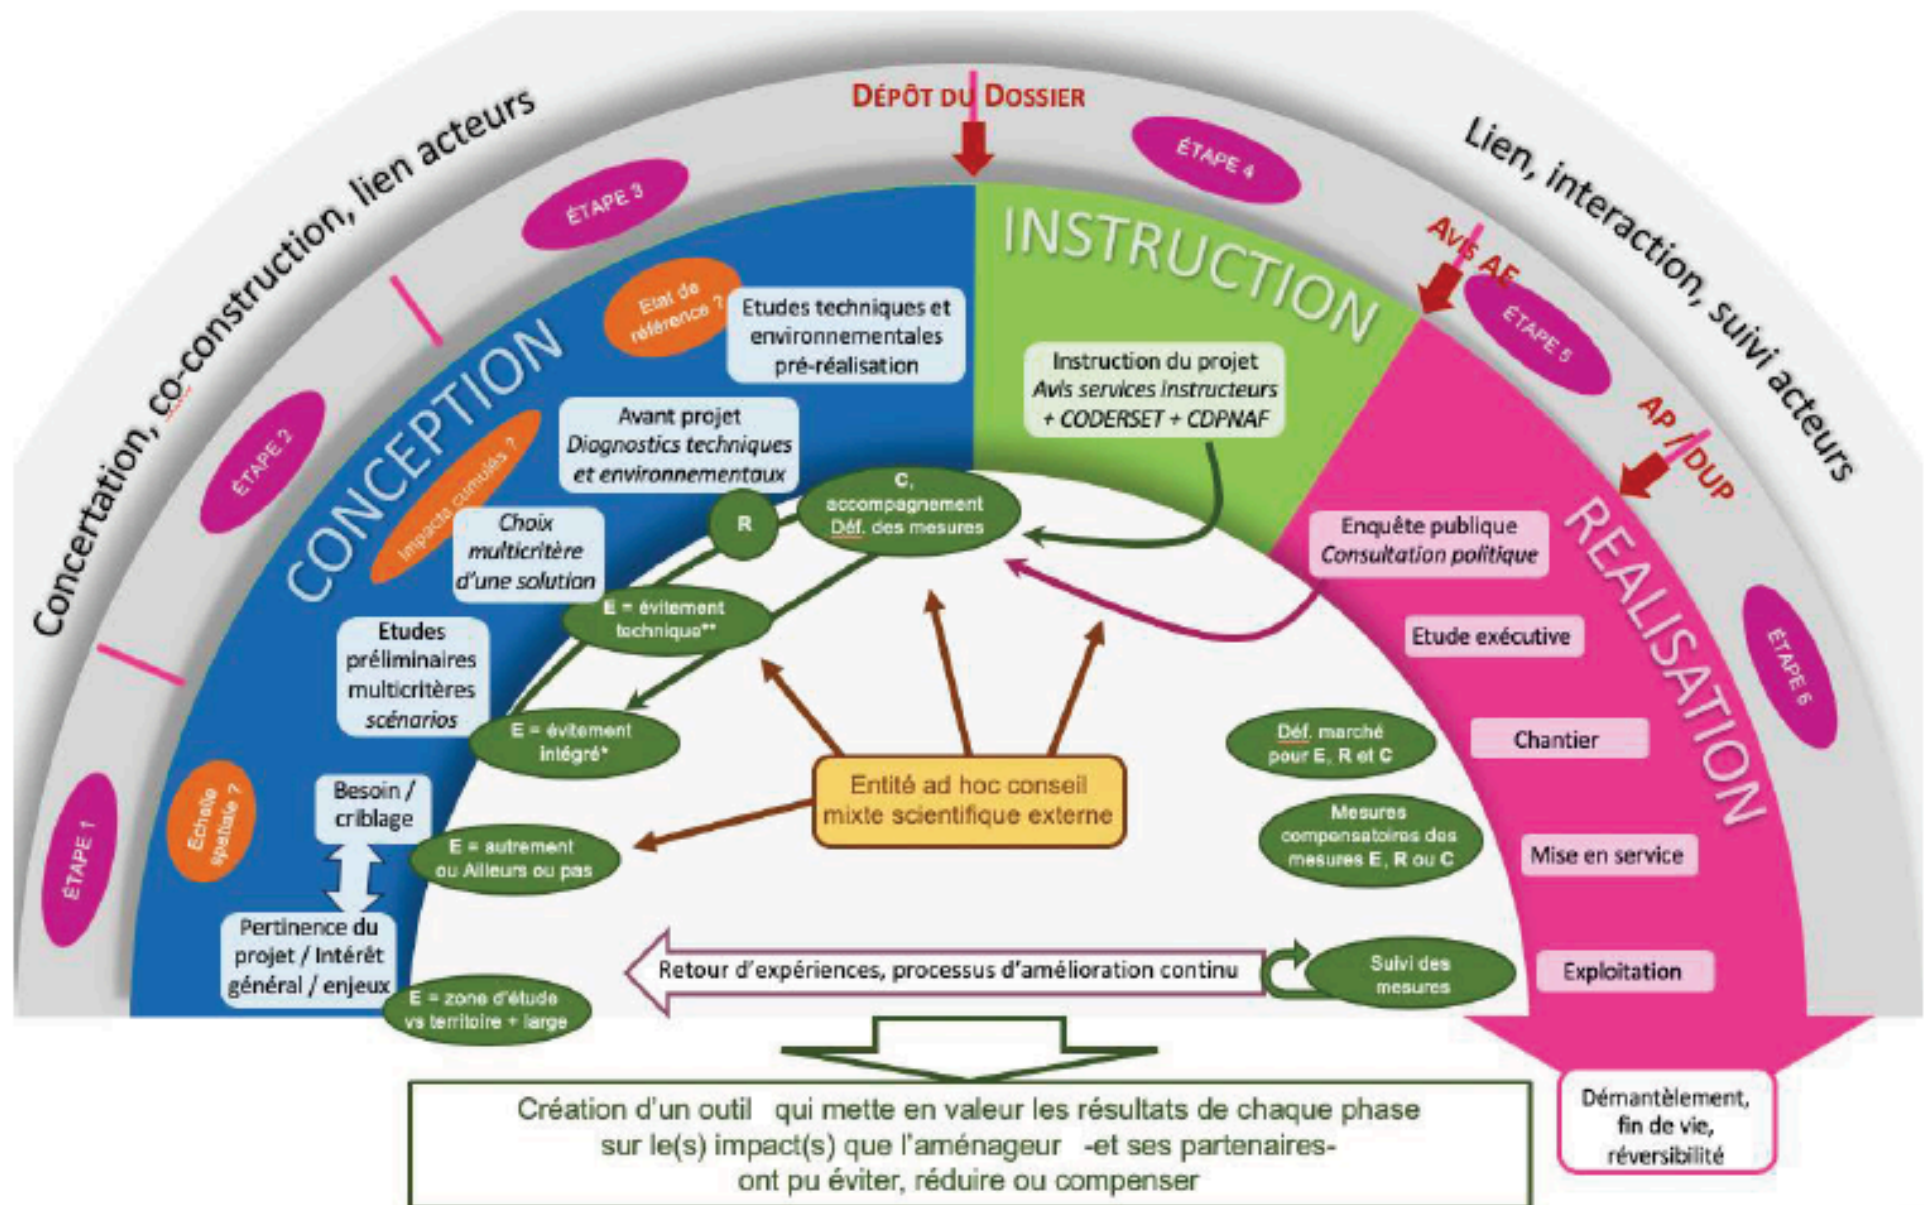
Concertation, co-construction, lien acteurs

DÉPÔT DU DOSSIER

Lien, interaction, suivi acteurs

ÉTAPE 1

ÉTAPE 2

ÉTAPE 3

ÉTAPE 4

ÉTAPE 5

ÉTAPE 6

Avis AE

AP / DUP

CONCEPTION

INSTRUCTION

REALISATION

Echelle spatiale ?

Impacts cumulés ?

Etat de référence ?

Etudes techniques et environnementales pré-réalisation

Avant projet
Diagnostics techniques et environnementaux

Choix multicritère d'une solution

Etudes préliminaires multicritères scénarios

Besoin / criblage

Pertinence du projet / Intérêt général / enjeux

Instruction du projet
Avis services instructeurs + CODERSET + CDPNAF

R

C, accompagnement Déf. des mesures

E = évitement technique**

E = évitement intégré*

E = autrement ou Ailleurs ou pas

E = zone d'étude vs territoire + large

Entité ad hoc conseil mixte scientifique externe

Enquête publique
Consultation politique

Etude exécutive

Chantier

Mise en service

Exploitation

Déf. marché pour E, R et C

Mesures compensatoires des mesures E, R ou C

Suivi des mesures

Retour d'expériences, processus d'amélioration continu

Démantèlement, fin de vie, réversibilité

Création d'un outil qui mette en valeur les résultats de chaque phase sur le(s) impact(s) que l'aménageur -et ses partenaires- ont pu éviter, réduire ou compenser